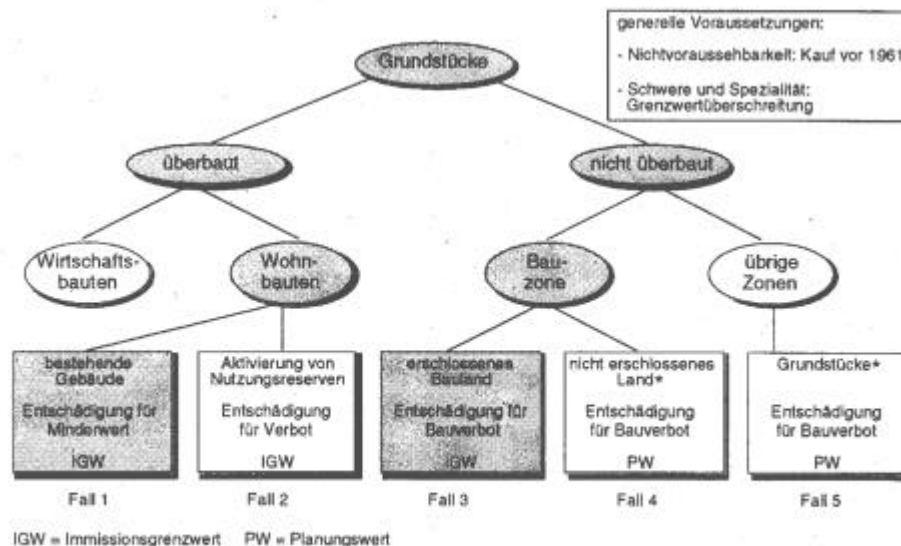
generelle Voraussetzungen:

- Nichtvoraussehbarkeit: Kauf vor 1961

- Schwere und Spezialität: Grenzwertüberschreitung

Grundstücke

überbaut

nicht überbaut

Wirtschaftsbauten

Wohnbauten

Bauzone

übrige Zonen

bestehende Gebäude

Entschädigung für Minderwert

IGW

Fall 1

Aktivierung von Nutzungsreserven

Entschädigung für Verbot

IGW

Fall 2

erschlossenes Bauland

Entschädigung für Bauverbot

IGW

Fall 3

nicht erschlossenes Land*

Entschädigung für Bauverbot

PW

Fall 4

Grundstücke*

Entschädigung für Bauverbot

PW

Fall 5

IGW = Immissionsgrenzwert PW = Planungswert